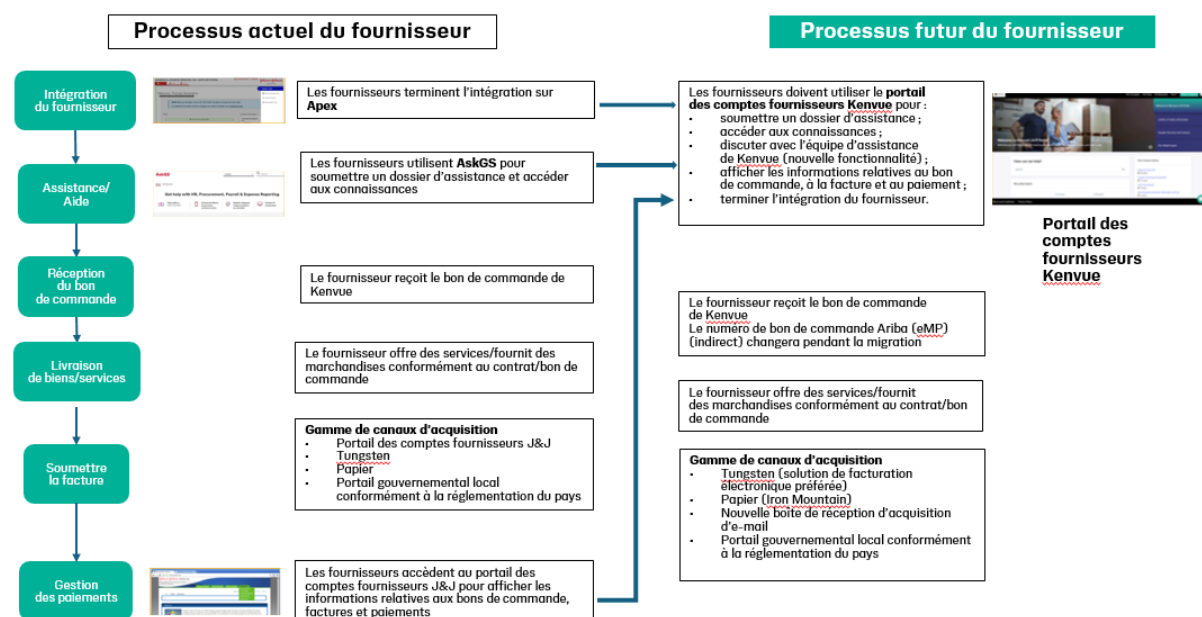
Processus actuel du fournisseur

Processus futur du fournisseur

Intégration du fournisseur

Les fournisseurs terminent l'intégration sur **Apex**

Les fournisseurs doivent utiliser le **portail des comptes fournisseurs Kenvue** pour :
- soumettre un dossier d'assistance ;
- accéder aux connaissances ;
- discuter avec l'équipe d'assistance de Kenvue (nouvelle fonctionnalité) ;
- afficher les informations relatives au bon de commande, à la facture et au paiement ;
- terminer l'intégration du fournisseur.

Portail des comptes fournisseurs Kenvue

Assistance/ Aide

AskGS

Get help with HR, Procurement, Payroll & Expense Reporting

Les fournisseurs utilisent **AskGS** pour soumettre un dossier d'assistance et accéder aux connaissances

Réception du bon de commande

Le fournisseur reçoit le bon de commande de Kenvue

Le fournisseur reçoit le bon de commande de Kenvue
Le numéro de bon de commande Ariba (eMP) (indirect) changera pendant la migration

Livraison de biens/services

Le fournisseur offre des services/fournit des marchandises conformément au contrat/bon de commande

Le fournisseur offre des services/fournit des marchandises conformément au contrat/bon de commande

Soumettre la facture

**Gamme de canaux d'acquisition**
- Portail des comptes fournisseurs J&J
- Tungsten
- Papier
- Portail gouvernemental local conformément à la réglementation du pays

**Gamme de canaux d'acquisition**
- Tungsten (solution de facturation électronique préférée)
- Papier (Iron Mountain)
- Nouvelle boîte de réception d'acquisition d'e-mail
- Portail gouvernemental local conformément à la réglementation du pays

Gestion des paiements

Les fournisseurs accèdent au portail des comptes fournisseurs J&J pour afficher les informations relatives aux bons de commande, factures et paiements